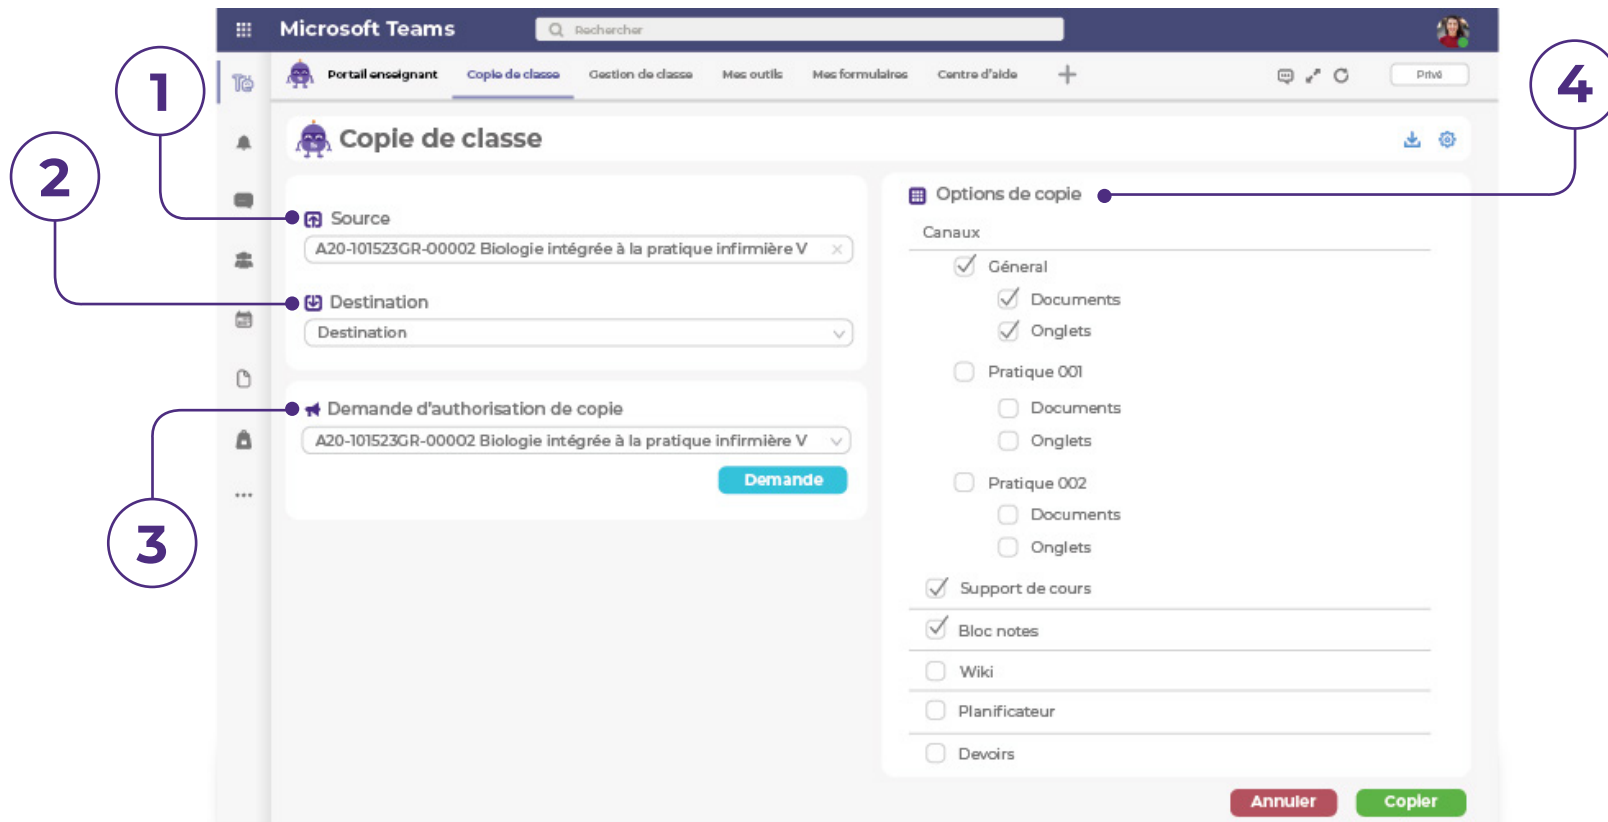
1

2

3

4

Microsoft Teams

Rechercher

Portail enseignant

Copie de classe

Gestion de classe

Mes outils

Mes formulaires

Centre d'aide

Privé

Copie de classe

Source

A20-101523GR-00002 Biologie intégrée à la pratique infirmière V

Destination

Destination

Demande d'authorisation de copie

A20-101523GR-00002 Biologie intégrée à la pratique infirmière V

Demande

Options de copie

Canaux

Géneral

Documents

Onglets

Pratique 001

Documents

Onglets

Pratique 002

Documents

Onglets

Support de cours

Bloc notes

Wiki

Planificateur

Devoirs

Annuler

Copier